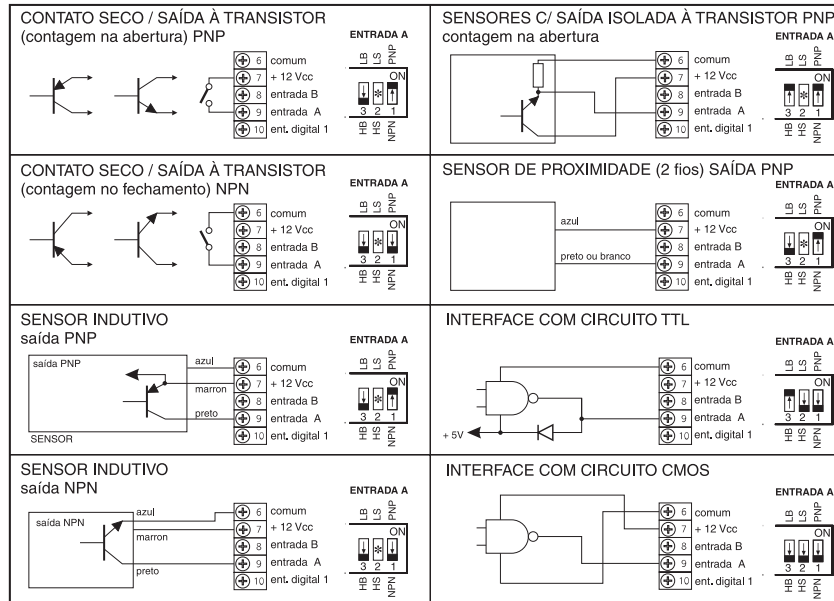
CONTATO SECO / SAÍDA À TRANSISTOR
(contagem na abertura) PNP

ENTRADA A
LB LS PNP
ON
3 2 1
HB HS NPN

6 comum
7 + 12 Vcc
8 entrada B
9 entrada A
10 ent. digital 1

SENSORES C/ SAÍDA ISOLADA À TRANSISTOR PNP
contagem na abertura

ENTRADA A
LB LS PNP
ON
3 2 1
HB HS NPN

6 comum
7 + 12 Vcc
8 entrada B
9 entrada A
10 ent. digital 1

CONTATO SECO / SAÍDA À TRANSISTOR
(contagem no fechamento) NPN

ENTRADA A
LB LS PNP
ON
3 2 1
HB HS NPN

6 comum
7 + 12 Vcc
8 entrada B
9 entrada A
10 ent. digital 1

SENSOR DE PROXIMIDADE (2 fios) SAÍDA PNP

ENTRADA A
LB LS PNP
ON
3 2 1
HB HS NPN

azul
preto ou branco
6 comum
7 + 12 Vcc
8 entrada B
9 entrada A
10 ent. digital 1

SENSOR INDUTIVO
saída PNP

saída PNP
azul
marron
preto
SENSOR

ENTRADA A
LB LS PNP
ON
3 2 1
HB HS NPN

6 comum
7 + 12 Vcc
8 entrada B
9 entrada A
10 ent. digital 1

INTERFACE COM CIRCUITO TTL

+ 5V

ENTRADA A
LB LS PNP
ON
3 2 1
HB HS NPN

6 comum
7 + 12 Vcc
8 entrada B
9 entrada A
10 ent. digital 1

SENSOR INDUTIVO
saída NPN

saída NPN
azul
marron
preto

ENTRADA A
LB LS PNP
ON
3 2 1
HB HS NPN

6 comum
7 + 12 Vcc
8 entrada B
9 entrada A
10 ent. digital 1

INTERFACE COM CIRCUITO CMOS

ENTRADA A
LB LS PNP
ON
3 2 1
HB HS NPN

6 comum
7 + 12 Vcc
8 entrada B
9 entrada A
10 ent. digital 1